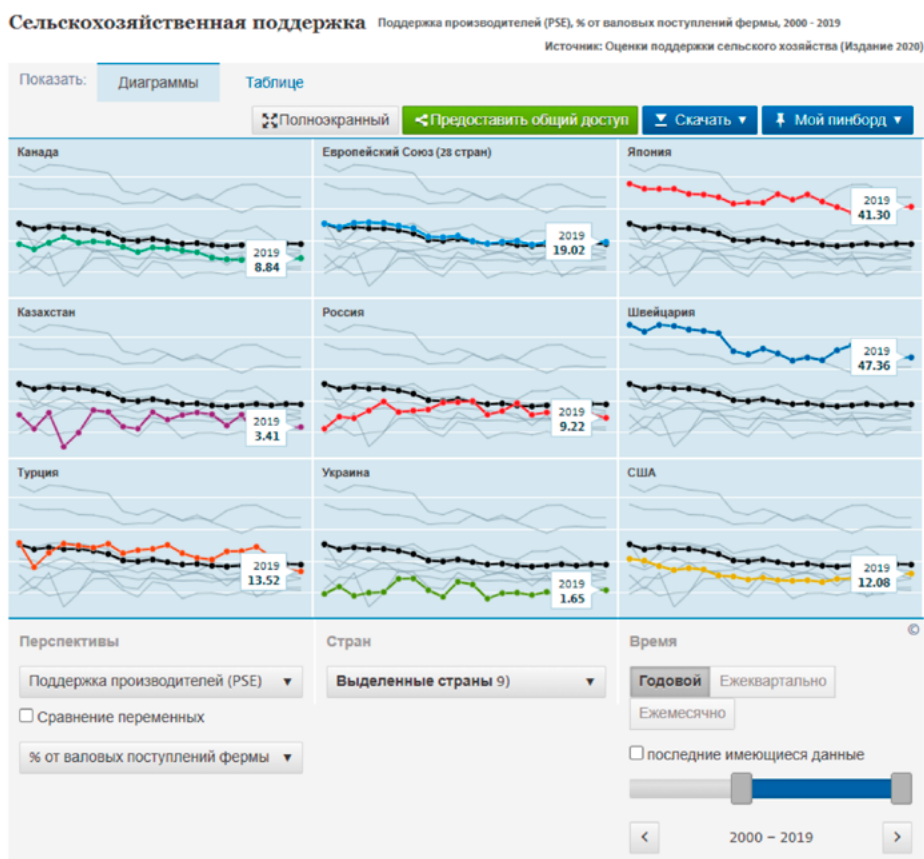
Сельскохозяйственная поддержка Поддержка производителей (PSE), % от валовых поступлений фермы, 2000 - 2019

Источник: Оценки поддержки сельского хозяйства (Издание 2020)

Показать: Диаграммы Таблице

Полноэкранный Предоставить общий доступ Скачать ▼ Мой пинборд ▼

Канада
2019
8.84

Европейский Союз (28 стран)
2019
19.02

Япония
2019
41.30

Казахстан
2019
3.41

Россия
2019
9.22

Швейцария
2019
47.36

Турция
2019
13.52

Украина
2019
1.65

США
2019
12.08

©

Перспективы
Поддержка производителей (PSE) ▼
Сравнение переменных
% от валовых поступлений фермы ▼

Стран
Выделенные страны 9) ▼

Время
Годовой Ежеквартально Ежемесячно
последние имеющиеся данные

‹ 2000 – 2019 ›